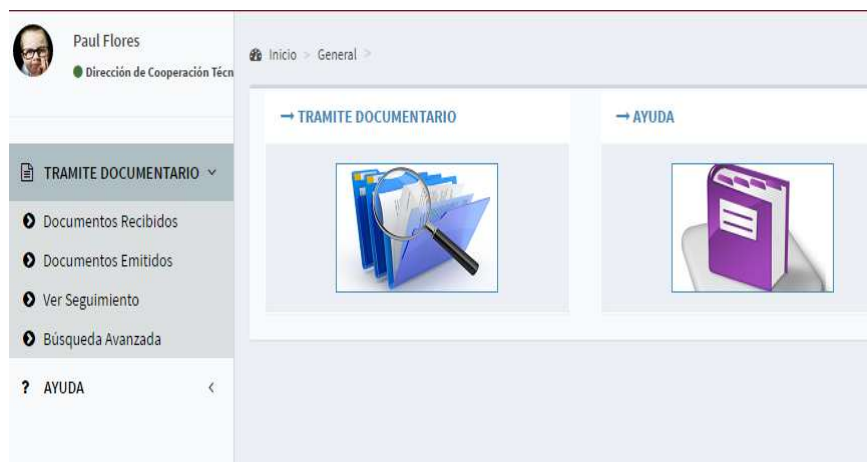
Paul Flores
Dirección de Cooperación Técn

Inicio > General >

TRAMITE DOCUMENTARIO

Documentos Recibidos
Documentos Emitidos
Ver Seguimiento
Búsqueda Avanzada

? AYUDA <

→ TRAMITE DOCUMENTARIO

→ AYUDA